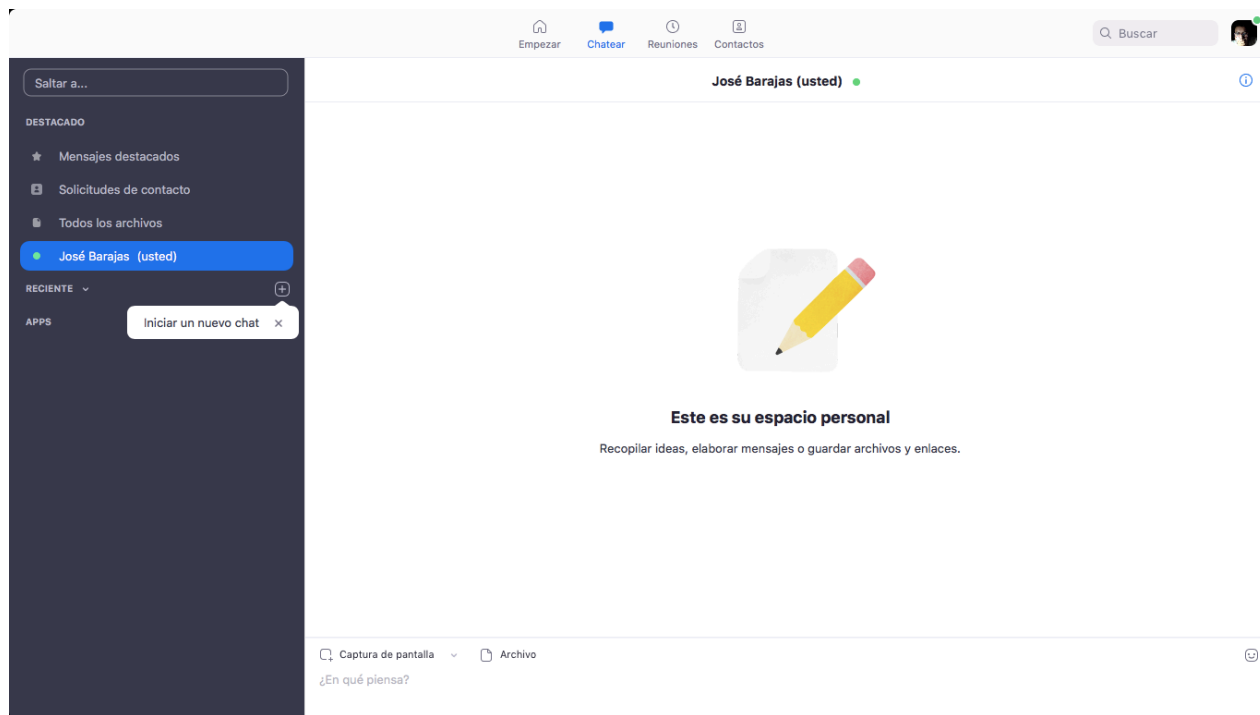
Empezar
Chatear
Reuniones
Contactos
Buscar

Saltar a...

DESTACADO
Mensajes destacados
Solicitudes de contacto
Todos los archivos
José Barajas (usted)
RECIENTE
APPS
Iniciar un nuevo chat

José Barajas (usted)

Este es su espacio personal

Recopilar ideas, elaborar mensajes o guardar archivos y enlaces.

Captura de pantalla
Archivo
¿En qué piensa?